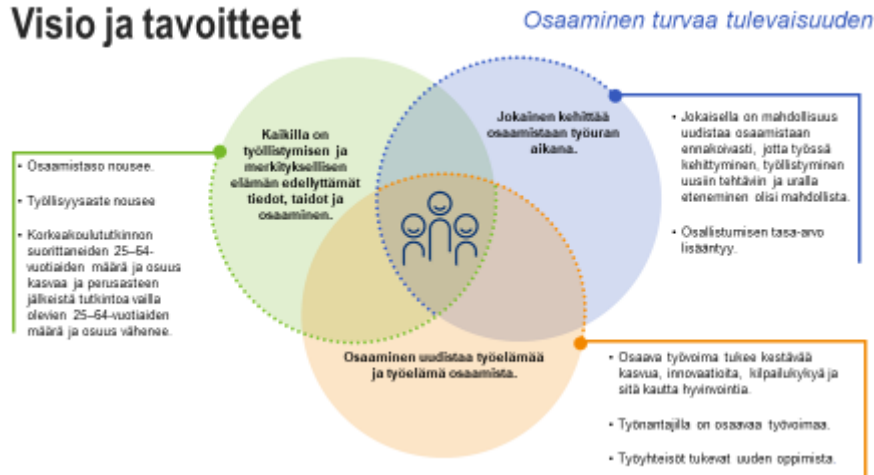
Visio ja tavoitteet

Osaaminen turvaa tulevaisuuden

Kaikilla on työllistymisen ja merkityksellisen elämän edellyttämät tiedot, taidot ja osaaminen.

Jokainen kehittää osaamistaan työuran aikana.

Osaaminen uudistaa työelämää ja työelämä osaamista.

• Osaamistaso nousee.

• Työllisyysaste nousee

• Korkeakoulututkinnon suorittaneiden 25–64-vuotiaiden määrä ja osuus kasvaa ja perusasteen jälkeistä tutkintoa vailla olevien 25–64-vuotiaiden määrä ja osuus vähenee.

• Jokaisella on mahdollisuus uudistaa osaamistaan ennakoivasti, jotta työssä kehittyminen, työllistyminen uusiin tehtäviin ja uralla eteneminen olisi mahdollista.

• Osallistumisen tasa-arvo lisääntyy.

• Osaava työvoima tukee kestävää kasvua, innovaatioita, kilpailukykyä ja sitä kautta hyvinvointia.

• Työnantajilla on osaavaa työvoimaa.

• Työyhteisöt tukevat uuden oppimista.